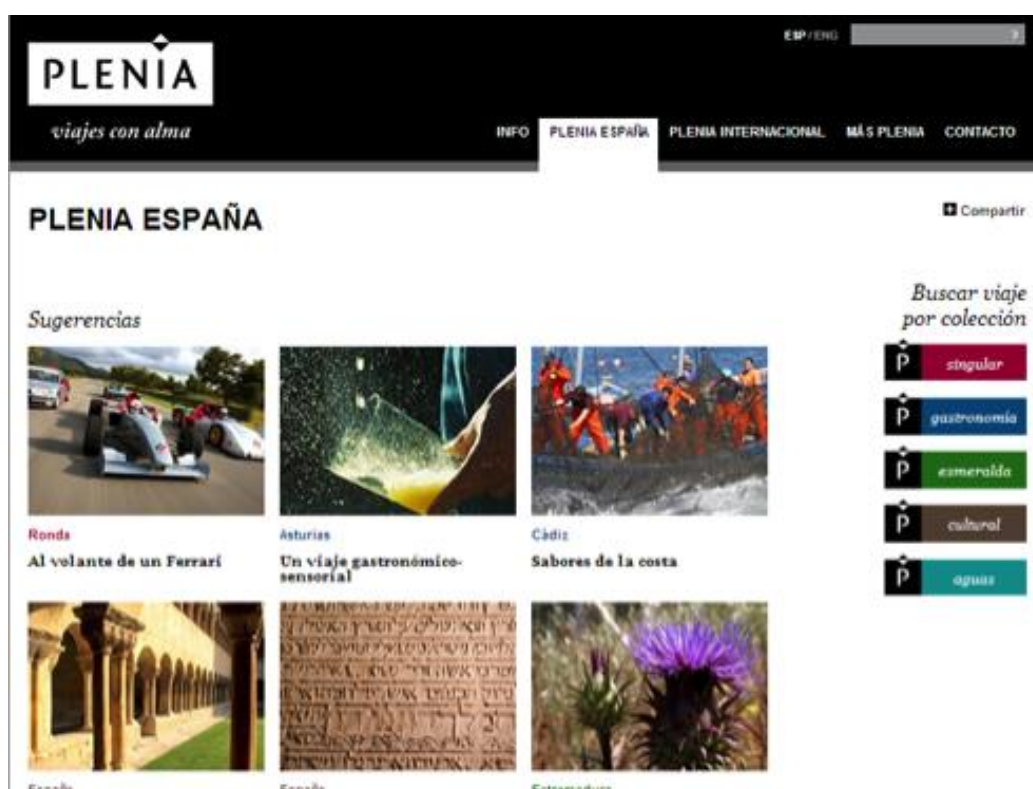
PLENIA

viajes con alma

ESP / ENG

INFO PLENIA ESPAÑA PLENIA INTERNACIONAL MÁS PLENIA CONTACTO

PLENIA ESPAÑA

Compartir

Sugerencias

Ronda
Al volante de un Ferrari

Asturias
Un viaje gastronómico-sensorial

Cádiz
Sabores de la costa

Buscar viaje por colección

P singular
P gastronomía
P esmeralda
P cultural
P aguas

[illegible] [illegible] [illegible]